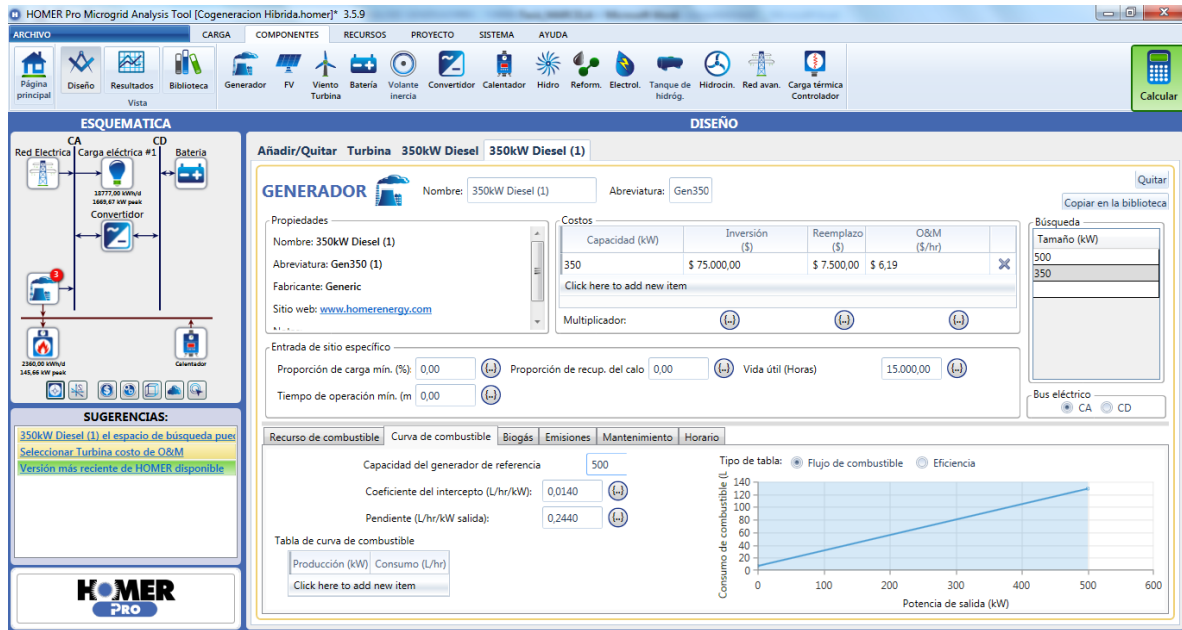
HOMER Pro Microgrid Analysis Tool [Cogeneracion Híbrida.homer]* 3.5.9

ARCHIVO CARGA COMPONENTES RECURSOS PROYECTO SISTEMA AYUDA

Página principal Diseño Resultados Biblioteca Vista
Generador FV Viento Turbina Batería Volante inercia Convertidor Calentador Hidro Reform. Electrol. Tanque de hidróg. Hidrocin. Red avan. Carga térmica Controlador
Calcular

ESQUEMATICA
CA CD
Red Electrica Carga eléctrica #1 Bateria
18777,00 kWh/d
1665,67 kW peak
Convertidor
3
2360,00 kWh/d
145,66 kW peak
Calentador

SUGERENCIAS:
350kW Diesel (1) el espacio de búsqueda pue
Seleccionar Turbina costo de O&M
Versión más reciente de HOMER disponible

HOMER PRO

DISEÑO
Añadir/Quitar Turbina 350kW Diesel 350kW Diesel (1)

GENERADOR Nombre: 350kW Diesel (1) Abreviatura: Gen350
Quitar
Copiar en la biblioteca

Propiedades
Nombre: 350kW Diesel (1)
Abreviatura: Gen350 (1)
Fabricante: Generic
Sitio web: www.homerenergy.com

Costos
| Capacidad (kW) | Inversión ($) | Reemplazo ($) | O&M ($/hr) |
|---|---|---|---|
| 350 | $ 75.000,00 | $ 7.500,00 | $ 6,19 |
Click here to add new item
Multiplicador: (...) (...) (...)

Búsqueda
| Tamaño (kW) |
|---|
| 500 |
| 350 |

Entrada de sitio específico
Proporción de carga mín. (%): 0,00 (...) Proporción de recup. del calo 0,00 (...) Vida útil (Horas) 15.000,00 (...)
Tiempo de operación mín. (m 0,00 (...)

Bus eléctrico
CA CD

Recurso de combustible Curva de combustible Biogás Emisiones Mantenimiento Horario

Capacidad del generador de referencia 500
Coeficiente del intercepto (L/hr/kW): 0,0140 (...)
Pendiente (L/hr/kW salida): 0,2440 (...)
Tabla de curva de combustible
| Producción (kW) | Consumo (L/hr) |
|---|---|
Click here to add new item

Tipo de tabla: Flujo de combustible Eficiencia
Consumo de combustible (L
140 120 100 80 60 40 20 0
0 100 200 300 400 500 600
Potencia de salida (kW)